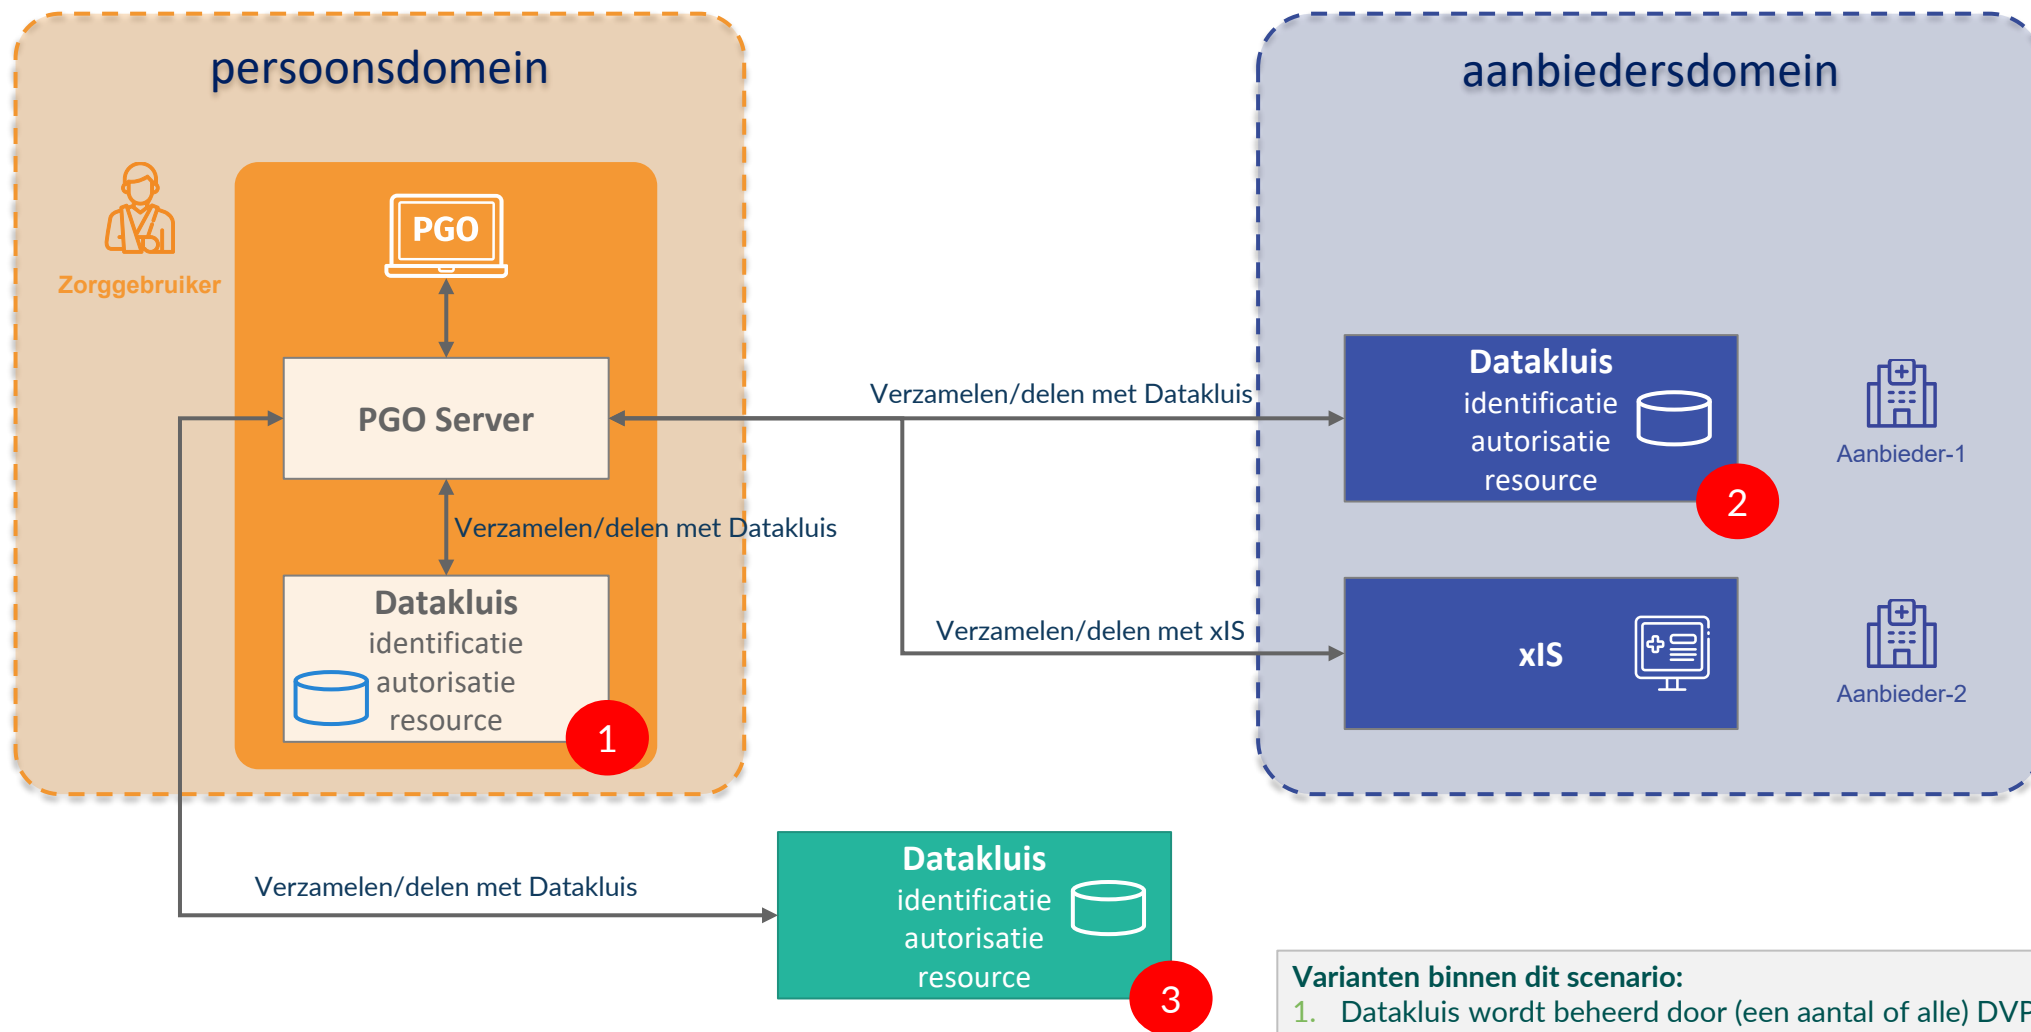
persoonsdomein

Zorggebruiker

PGO

PGO Server

Verzamelen/delen met Datakluis

Datakluis
identificatie
autorisatie
resource

1

aanbiedersdomein

Verzamelen/delen met Datakluis

Datakluis
identificatie
autorisatie
resource

2

Aanbieder-1

Verzamelen/delen met xIS

xIS

Aanbieder-2

Verzamelen/delen met Datakluis

Datakluis
identificatie
autorisatie
resource

3

Varianten binnen dit scenario:
1. Datakluis wordt beheerd door (een aantal of alle) DVP